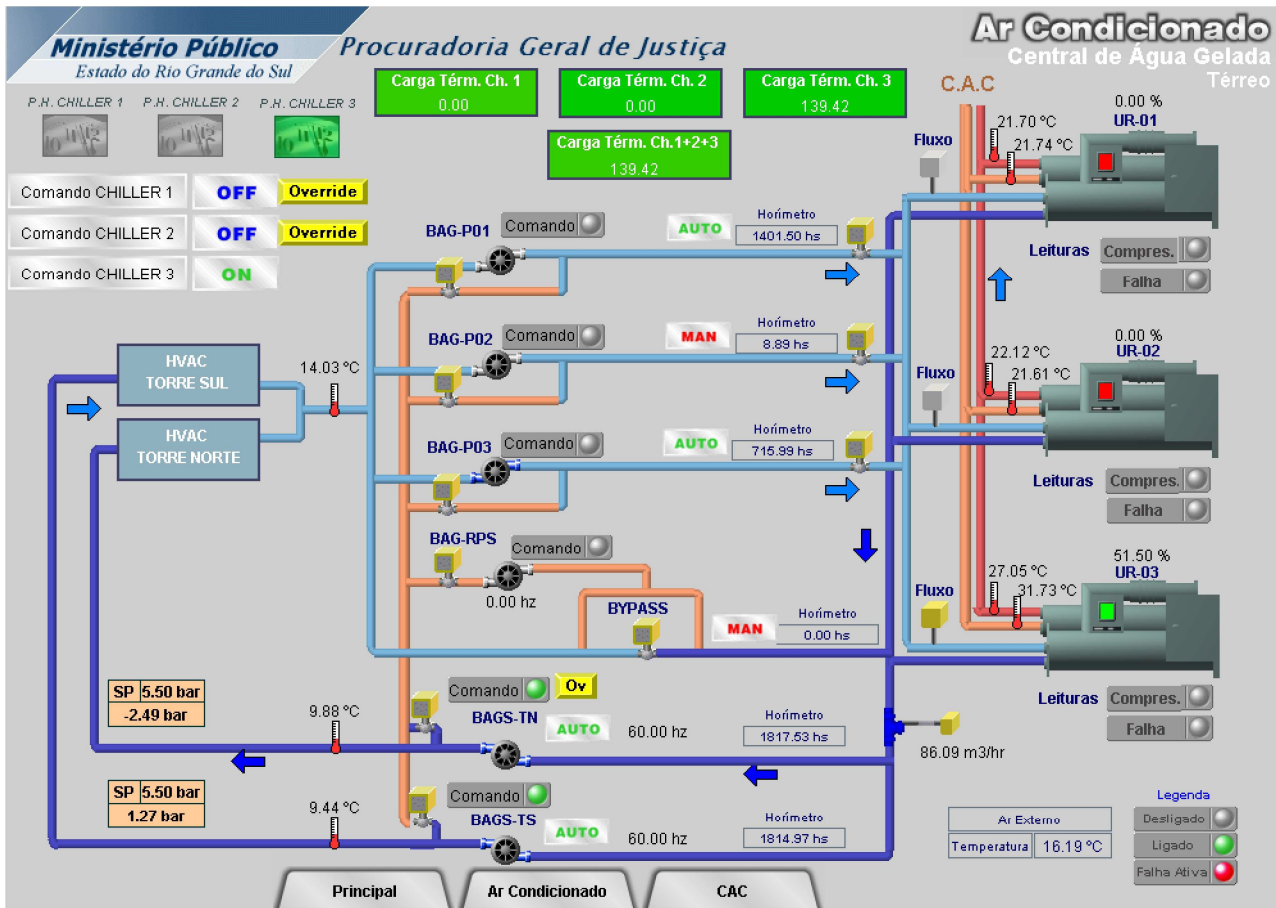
Ministério Público
Estado do Rio Grande do Sul

Procuradoria Geral de Justiça

Ar Condicionado
Central de Água Gelada
Térreo

P.H. CHILLER 1 P.H. CHILLER 2 P.H. CHILLER 3

Carga Térm. Ch. 1
0.00

Carga Térm. Ch. 2
0.00

Carga Térm. Ch. 3
139.42

Carga Térm. Ch.1+2+3
139.42

Comando CHILLER 1 OFF Override
Comando CHILLER 2 OFF Override
Comando CHILLER 3 ON

C.A.C

Fluxo
21.70 °C
21.74 °C
0.00 %
UR-01

BAG-P01 Comando
AUTO
Horímetro
1401.50 hs

Leituras Compres.
Falha

BAG-P02 Comando
MAN
Horímetro
8.89 hs

HVAC
TORRE SUL

14.03 °C

HVAC
TORRE NORTE

Fluxo
22.12 °C
21.61 °C
0.00 %
UR-02

BAG-P03 Comando
AUTO
Horímetro
715.99 hs

Leituras Compres.
Falha

BAG-RPS Comando
0.00 hz

BYPASS
MAN
Horímetro
0.00 hs

Fluxo
27.05 °C
31.73 °C
51.50 %
UR-03

Leituras Compres.
Falha

SP 5.50 bar
-2.49 bar

9.88 °C

Comando Ov
BAGS-TN
AUTO
60.00 hz
Horímetro
1817.53 hs

86.09 m3/hr

SP 5.50 bar
1.27 bar

9.44 °C

Comando
BAGS-TS
AUTO
60.00 hz
Horímetro
1814.97 hs

Ar Externo
Temperatura 16.19 °C

Legenda
Desligado
Ligado
Falha Ativa

Principal
Ar Condicionado
CAC